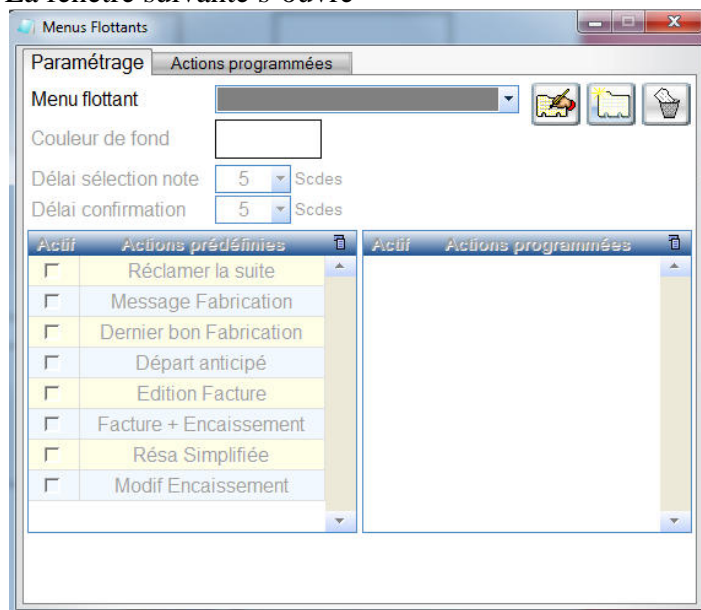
La fenêtre suivante s'ouvre

Menus Flottants

Paramétrage | Actions programmées

Menu flottant

Couleur de fond

Délai sélection note 5 Scdes

Délai confirmation 5 Scdes

| Actif | Actions prédéfinies |
|---|---|
| ☐ | Réclamer la suite |
| ☐ | Message Fabrication |
| ☐ | Dernier bon Fabrication |
| ☐ | Départ anticipé |
| ☐ | Edition Facture |
| ☐ | Facture + Encaissement |
| ☐ | Résa Simplifiée |
| ☐ | Modif Encaissement |

| Actif | Actions programmées |
|---|---|